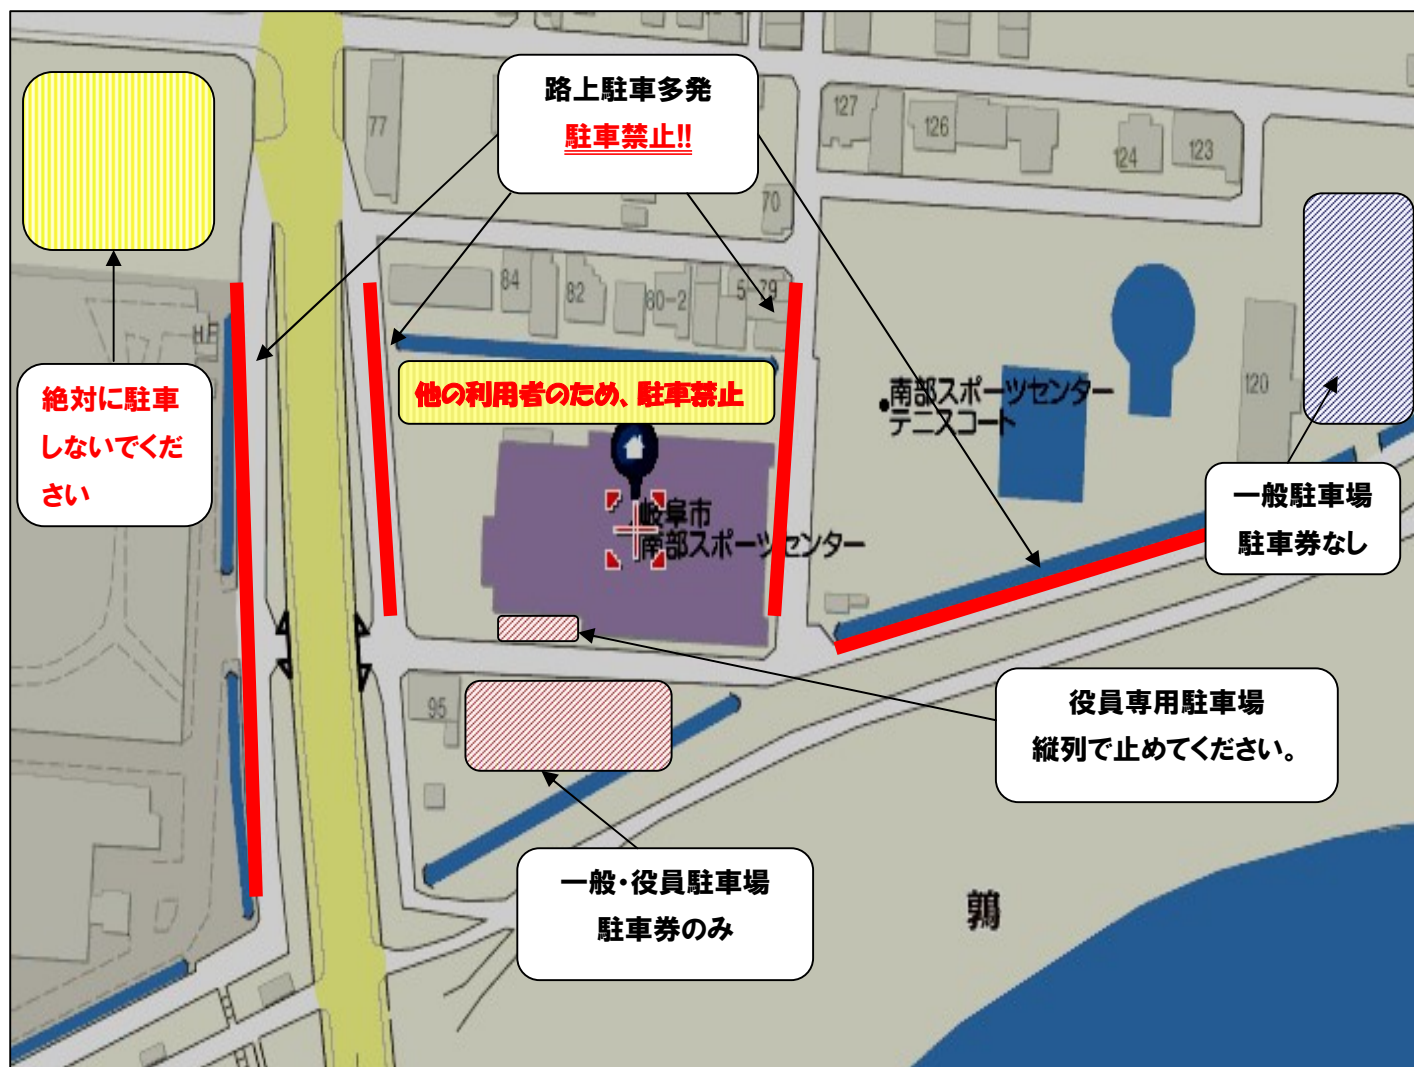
路上駐車多発

駐車禁止!!

77

127

126

124

123

70

84

82

80-2

5-79

絶対に駐車しないでください

他の利用者のため、駐車禁止

南部スポーツセンターテニスコート

120

岐阜市南部スポーツセンター

一般駐車場

駐車券なし

95

役員専用駐車場

縦列で止めてください。

一般・役員駐車場

駐車券のみ

鶉